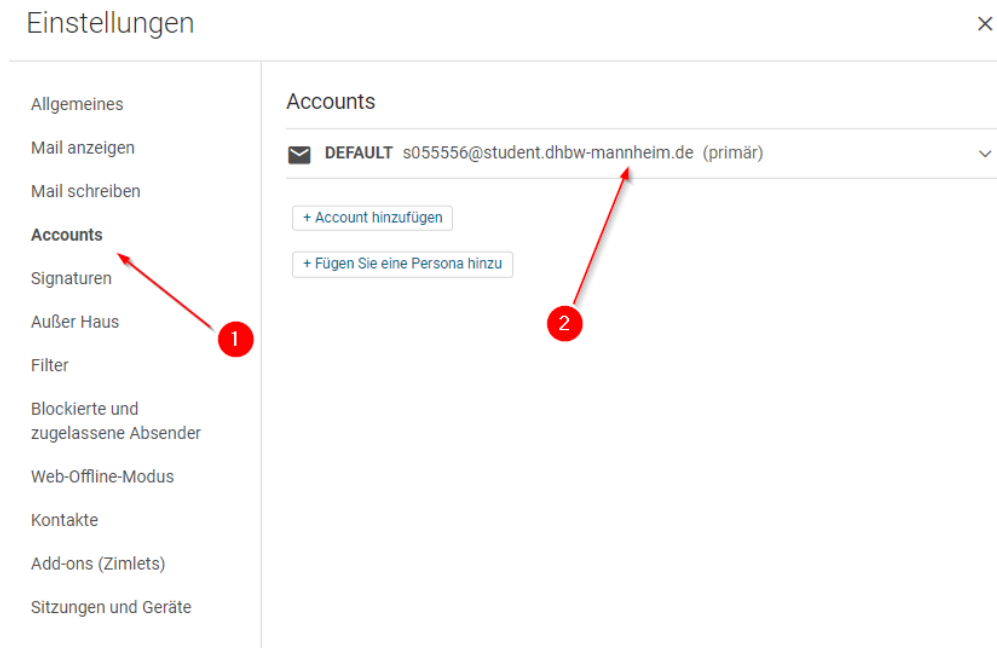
Einstellungen

×

Allgemeines

Mail anzeigen

Mail schreiben

Accounts

Signaturen

Außer Haus

Filter

Blockierte und zugelassene Absender

Web-Offline-Modus

Kontakte

Add-ons (Zimlets)

Sitzungen und Geräte

1

Accounts

DEFAULT s055556@student.dhbw-mannheim.de (primär)

+ Account hinzufügen

+ Fügen Sie eine Persona hinzu

2